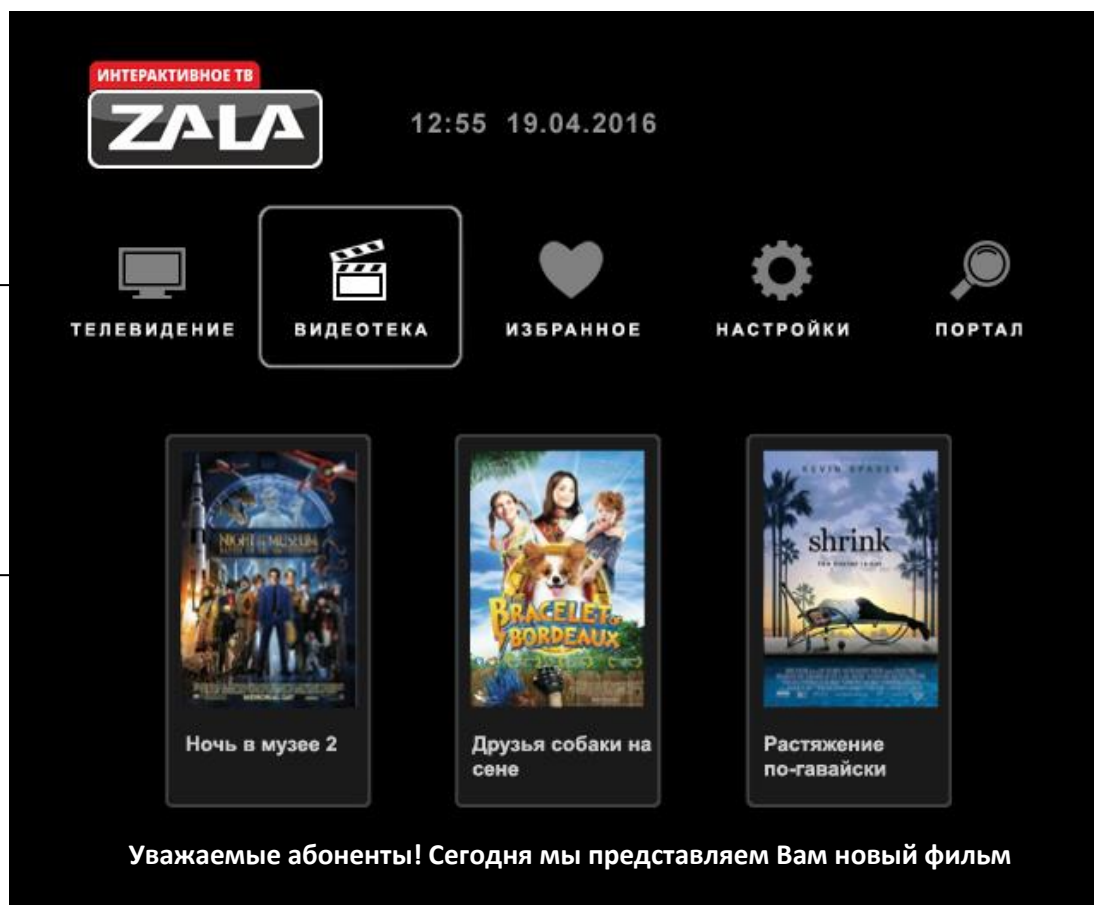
ИНТЕРАКТИВНОЕ ТВ
ZALA

12:55 19.04.2016

ТЕЛЕВИДЕНИЕ
ВИДЕОТЕКА
ИЗБРАННОЕ
НАСТРОЙКИ
ПОРТАЛ

NIGHT AT THE MUSEUM
Ночь в музее 2

BRACELET OF BORDEAUX
Друзья собаки на сене

KEVIN SPACEY
shrink
Растяжение по-гавайски

Уважаемые абоненты! Сегодня мы представляем Вам новый фильм